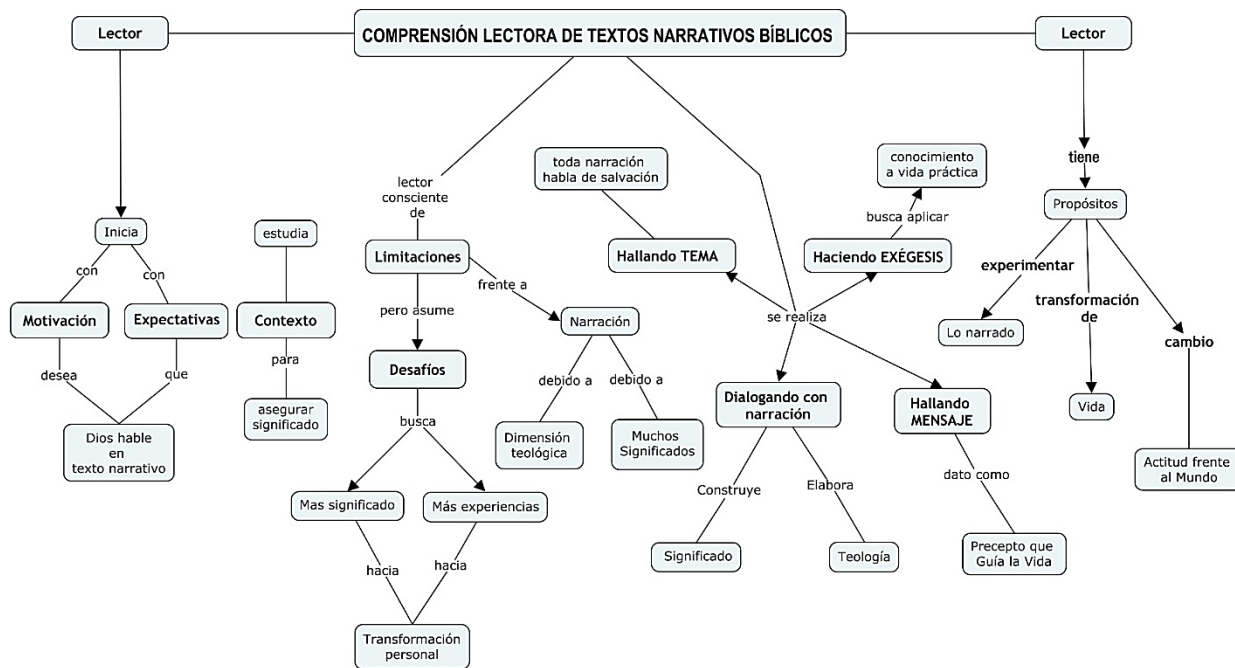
Lector

COMPRENSIÓN LECTORA DE TEXTOS NARRATIVOS BÍBLICOS

Lector

Inicia
con
con
Motivación
Expectativas
desea
que
Dios hable en texto narrativo

estudia
Contexto
para
asegurar significado

lector consciente de
Limitaciones
pero asume
Desafíos
busca
Mas significado
Más experiencias
hacia
hacia
Transformación personal

frente a
Narración
debido a
debido a
Dimensión teológica
Muchos Significados

toda narración habla de salvación
Hallando TEMA

conocimiento a vida práctica
busca aplicar
Haciendo EXÉGESIS

se realiza
Dialogando con narración
Construye
Elabora
Significado
Teología

Hallando MENSAJE
dato como
Precepto que Guía la Vida

tiene
Propósitos
experimentar
Lo narrado
transformación de
Vida
cambio
Actitud frente al Mundo